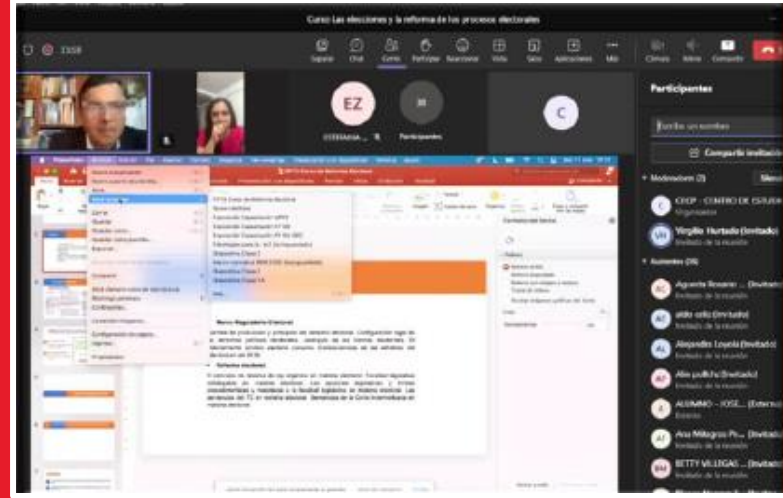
Curso Las elecciones y la reforma de los procesos electorales

33:58

Chat

Personas

Participar

Reacciones

Vista

Salas

Aplicaciones

Más

Cámara

Micro

Compartir

EZ

C

Participantes

Participantes

Escriba un nombre

Compartir invitación

Moderadores (2)

CECP - CENTRO DE ESTUDI

Organizador

Virgilio Hurtado (Invitado)

Invitado de la reunión

Asistentes (36)

Agüero Rosario

Invitado de la reunión

aldo ccllo (Invitado)

Invitado de la reunión

Alejandro Loyola (Invitado)

Invitado de la reunión

Alex pullcha (Invitado)

Invitado de la reunión

ALUMNO - JOSE (Externo)

Externo

Ana Milagros Pu... (Invitado)

Invitado de la reunión

BETTY VILLEGAS ... (Invitado)

Invitado de la reunión

Marco Regulatorio Electoral

Sistema electoral